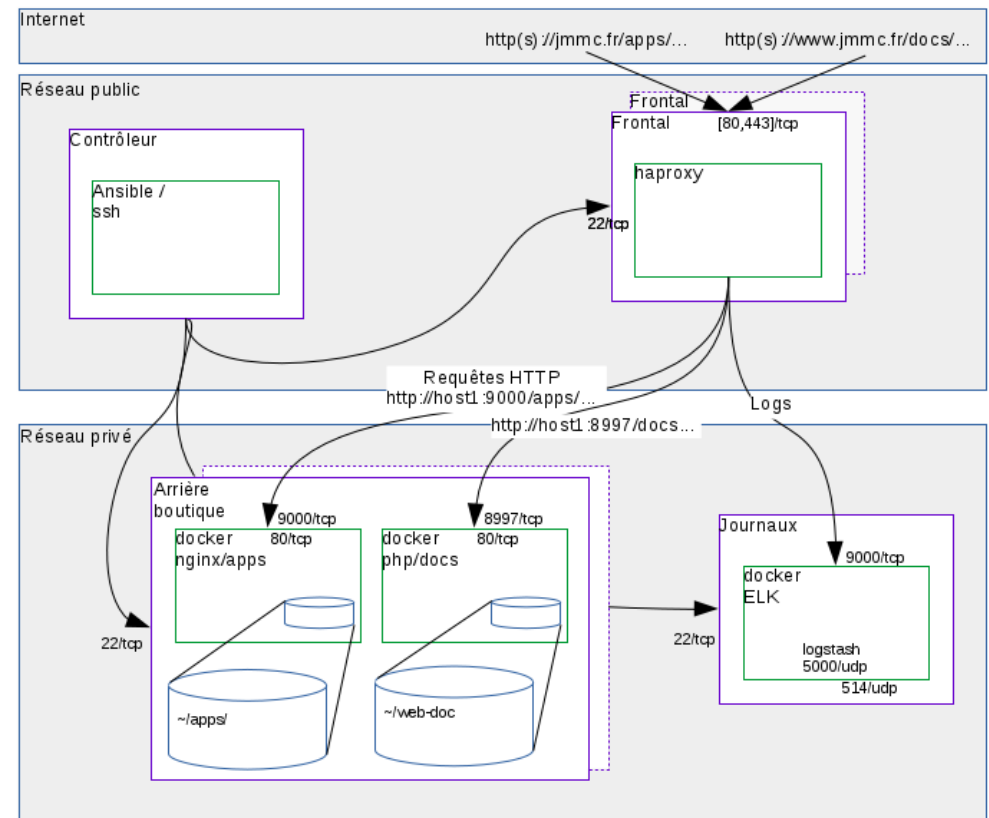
Internet

http(s)://jmmc.fr/apps/...

http(s)://www.jmmc.fr/docs/...

Réseau public

Frontal

Frontal

[80,443]/tcp

haproxy

22/tcp

Contrôleur

Ansible / ssh

Requêtes HTTP
http://host1:9000/apps/...

http://host1:8997/docs...

Logs

Réseau privé

Arrière boutique

9000/tcp
80/tcp

docker
nginx/apps

8997/tcp
80/tcp

docker
php/docs

22/tcp

~/apps/

~/web-doc

Journaux

9000/tcp

docker
ELK

22/tcp

logstash
5000/udp

514/udp